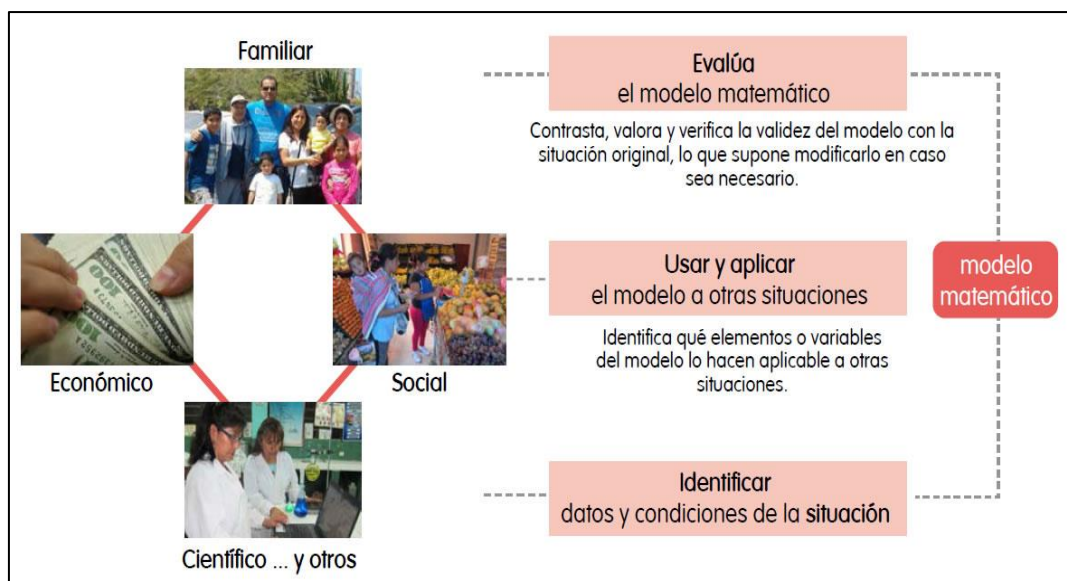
Familiar

Económico

Social

Científico ... y otros

Evalúa
el modelo matemático

Contrasta, valora y verifica la validez del modelo con la situación original, lo que supone modificarlo en caso sea necesario.

Usar y aplicar
el modelo a otras situaciones

Identifica qué elementos o variables del modelo lo hacen aplicable a otras situaciones.

Identificar
datos y condiciones de la situación

modelo matemático